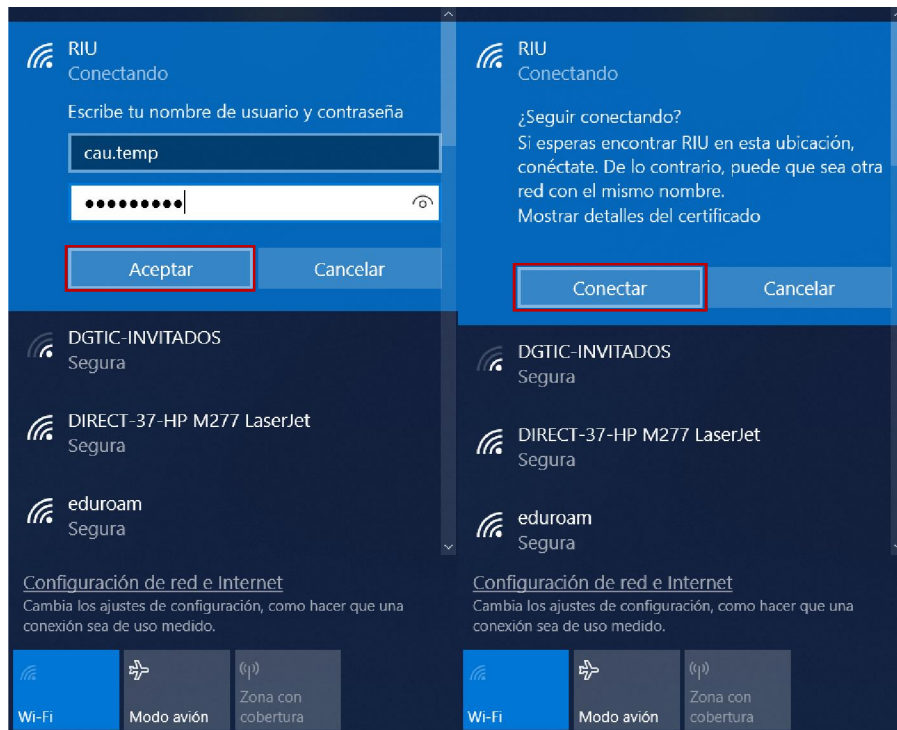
RIU
Conectando

Escribe tu nombre de usuario y contraseña

cau.temp

•••••••••

Aceptar

Cancelar

DGTIC-INVITADOS
Segura

DIRECT-37-HP M277 LaserJet
Segura

eduroam
Segura

Configuración de red e Internet
Cambia los ajustes de configuración, como hacer que una conexión sea de uso medido.

Wi-Fi

Modo avión

Zona con cobertura

RIU
Conectando

¿Seguir conectando?
Si esperas encontrar RIU en esta ubicación, conéctate. De lo contrario, puede que sea otra red con el mismo nombre.
Mostrar detalles del certificado

Conectar

Cancelar

DGTIC-INVITADOS
Segura

DIRECT-37-HP M277 LaserJet
Segura

eduroam
Segura

Configuración de red e Internet
Cambia los ajustes de configuración, como hacer que una conexión sea de uso medido.

Wi-Fi

Modo avión

Zona con cobertura